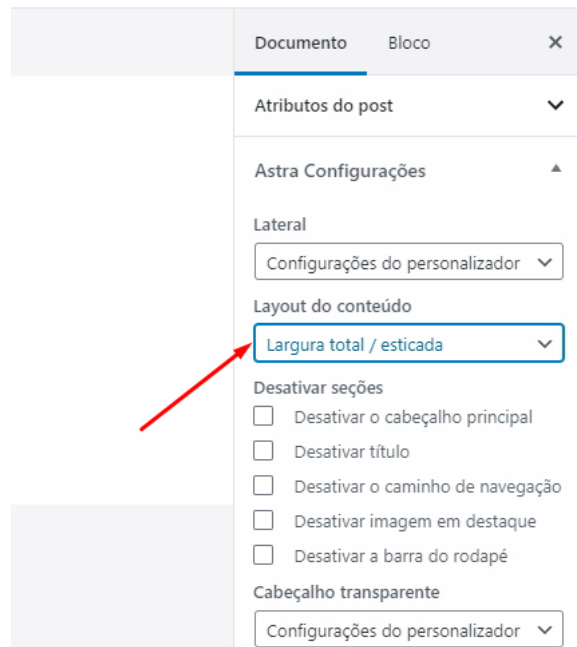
Documento Bloco ×

Atributos do post

Astra Configurações

Lateral

Configurações do personalizador

Layout do conteúdo

Largura total / esticada

Desativar seções

Desativar o cabeçalho principal

Desativar título

Desativar o caminho de navegação

Desativar imagem em destaque

Desativar a barra do rodapé

Cabeçalho transparente

Configurações do personalizador